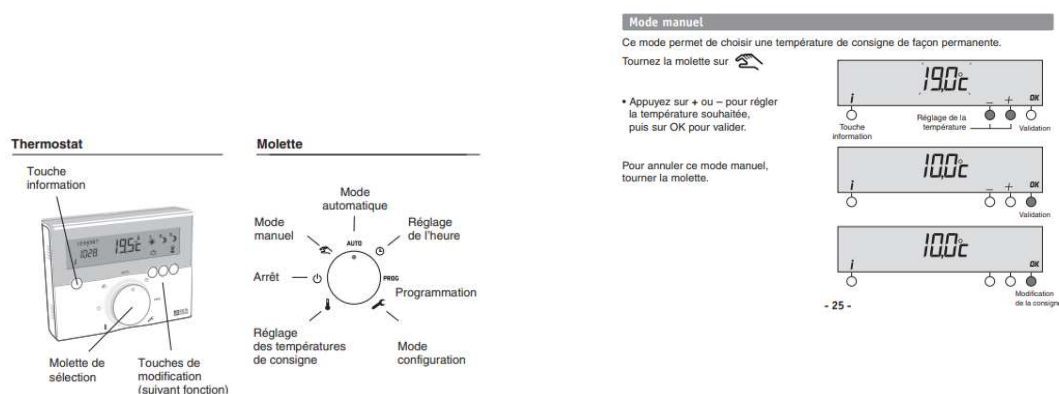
Thermostat

Touche information

19.5°C

Molette de sélection

Touches de modification (suivant fonction)

Molette

Mode automatique

Mode manuel

AUTO

Réglage de l'heure

Arrêt

PROG

Programmation

Réglage des températures de consigne

Mode configuration

Mode manuel

Ce mode permet de choisir une température de consigne de façon permanente.

Tournez la molette sur

• Appuyez sur + ou – pour régler la température souhaitée, puis sur OK pour valider.

19.0°C

i – + OK

Touche information

Réglage de la température

Validation

Pour annuler ce mode manuel, tourner la molette.

10.0°C

i – + OK

Validation

10.0°C

i OK

Modification de la consigne

- 25 -